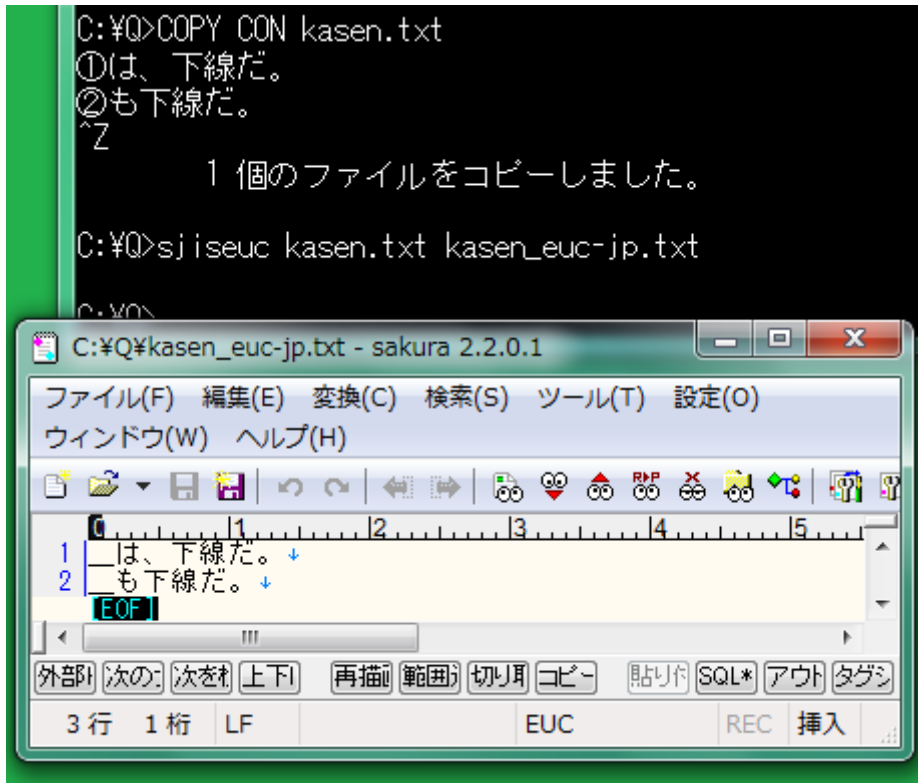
C:¥Q>COPY CON kasen.txt
①は、下線だ。
②も下線だ。
^Z
1 個のファイルをコピーしました。

C:¥Q>sjiseuc kasen.txt kasen_euc-jp.txt

C:¥Q>

C:¥Q¥kasen_euc-jp.txt - sakura 2.2.0.1

ファイル(F) 編集(E) 変換(C) 検索(S) ツール(T) 設定(O) ウィンドウ(W) ヘルプ(H)

0 1 2 3 4 5
1 __は、下線だ。↓
2 __も下線だ。↓
[EOF]

外部| 次の: 次を| 上下| 再描| 範囲 切り取 コピー 貼り付 SQL* アウト タグジ

3 行 1 桁 LF EUC REC 挿入